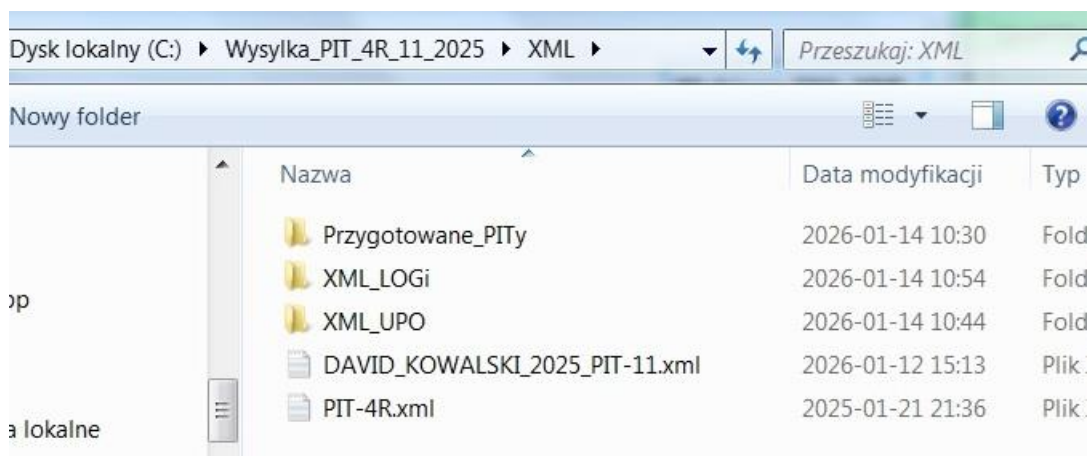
Dysk lokalny (C:) ▸ Wysylka_PIT_4R_11_2025 ▸ XML ▸

Przeszukaj: XML

Nowy folder

op

a lokalne

| Nazwa | Data modyfikacji | Typ |
|---|---|---|
| Przygotowane_PITy | 2026-01-14 10:30 | Fold |
| XML_LOGi | 2026-01-14 10:54 | Fold |
| XML_UPO | 2026-01-14 10:44 | Fold |
| DAVID_KOWALSKI_2025_PIT-11.xml | 2026-01-12 15:13 | Plik |
| PIT-4R.xml | 2025-01-21 21:36 | Plik |